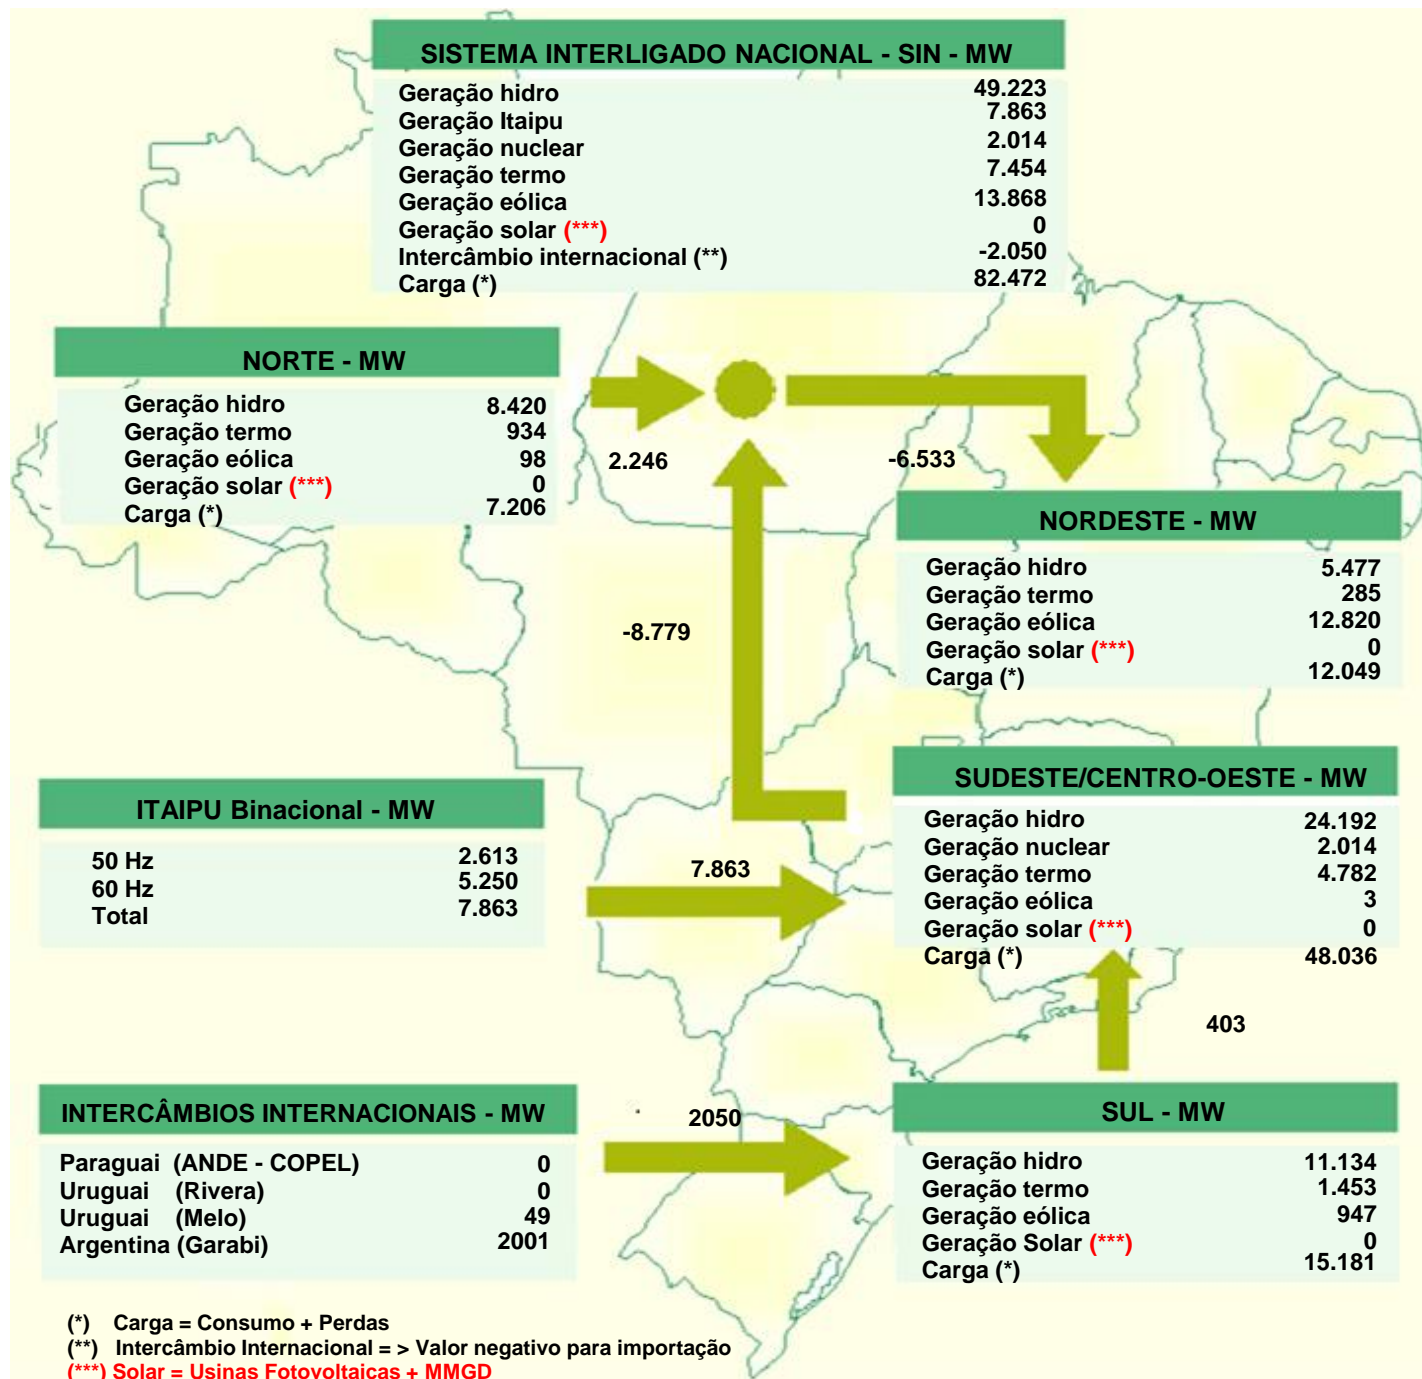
SISTEMA INTERLIGADO NACIONAL - SIN - MW

| | |
|---|---|
| Geração hidro | 49.223 |
| Geração Itaipu | 7.863 |
| Geração nuclear | 2.014 |
| Geração termo | 7.454 |
| Geração eólica | 13.868 |
| Geração solar (***) | 0 |
| Intercâmbio internacional (**) | -2.050 |
| Carga (*) | 82.472 |

NORTE - MW

| | |
|---|---|
| Geração hidro | 8.420 |
| Geração termo | 934 |
| Geração eólica | 98 |
| Geração solar (***) | 0 |
| Carga (*) | 7.206 |

2.246

-6.533

NORDESTE - MW

| | |
|---|---|
| Geração hidro | 5.477 |
| Geração termo | 285 |
| Geração eólica | 12.820 |
| Geração solar (***) | 0 |
| Carga (*) | 12.049 |

-8.779

SUDESTE/CENTRO-OESTE - MW

| | |
|---|---|
| Geração hidro | 24.192 |
| Geração nuclear | 2.014 |
| Geração termo | 4.782 |
| Geração eólica | 3 |
| Geração solar (***) | 0 |
| Carga (*) | 48.036 |

ITAIPU Binacional - MW

| | |
|---|---|
| 50 Hz | 2.613 |
| 60 Hz | 5.250 |
| Total | 7.863 |

7.863

403

INTERCÂMBIOS INTERNACIONAIS - MW

| | |
|---|---|
| Paraguai (ANDE - COPEL) | 0 |
| Uruguai (Rivera) | 0 |
| Uruguai (Melo) | 49 |
| Argentina (Garabi) | 2001 |

2050

SUL - MW

| | |
|---|---|
| Geração hidro | 11.134 |
| Geração termo | 1.453 |
| Geração eólica | 947 |
| Geração Solar (***) | 0 |
| Carga (*) | 15.181 |

(*) Carga = Consumo + Perdas
(**) Intercâmbio Internacional = > Valor negativo para importação
(***) Solar = Usinas Fotovoltaicas + MMGD